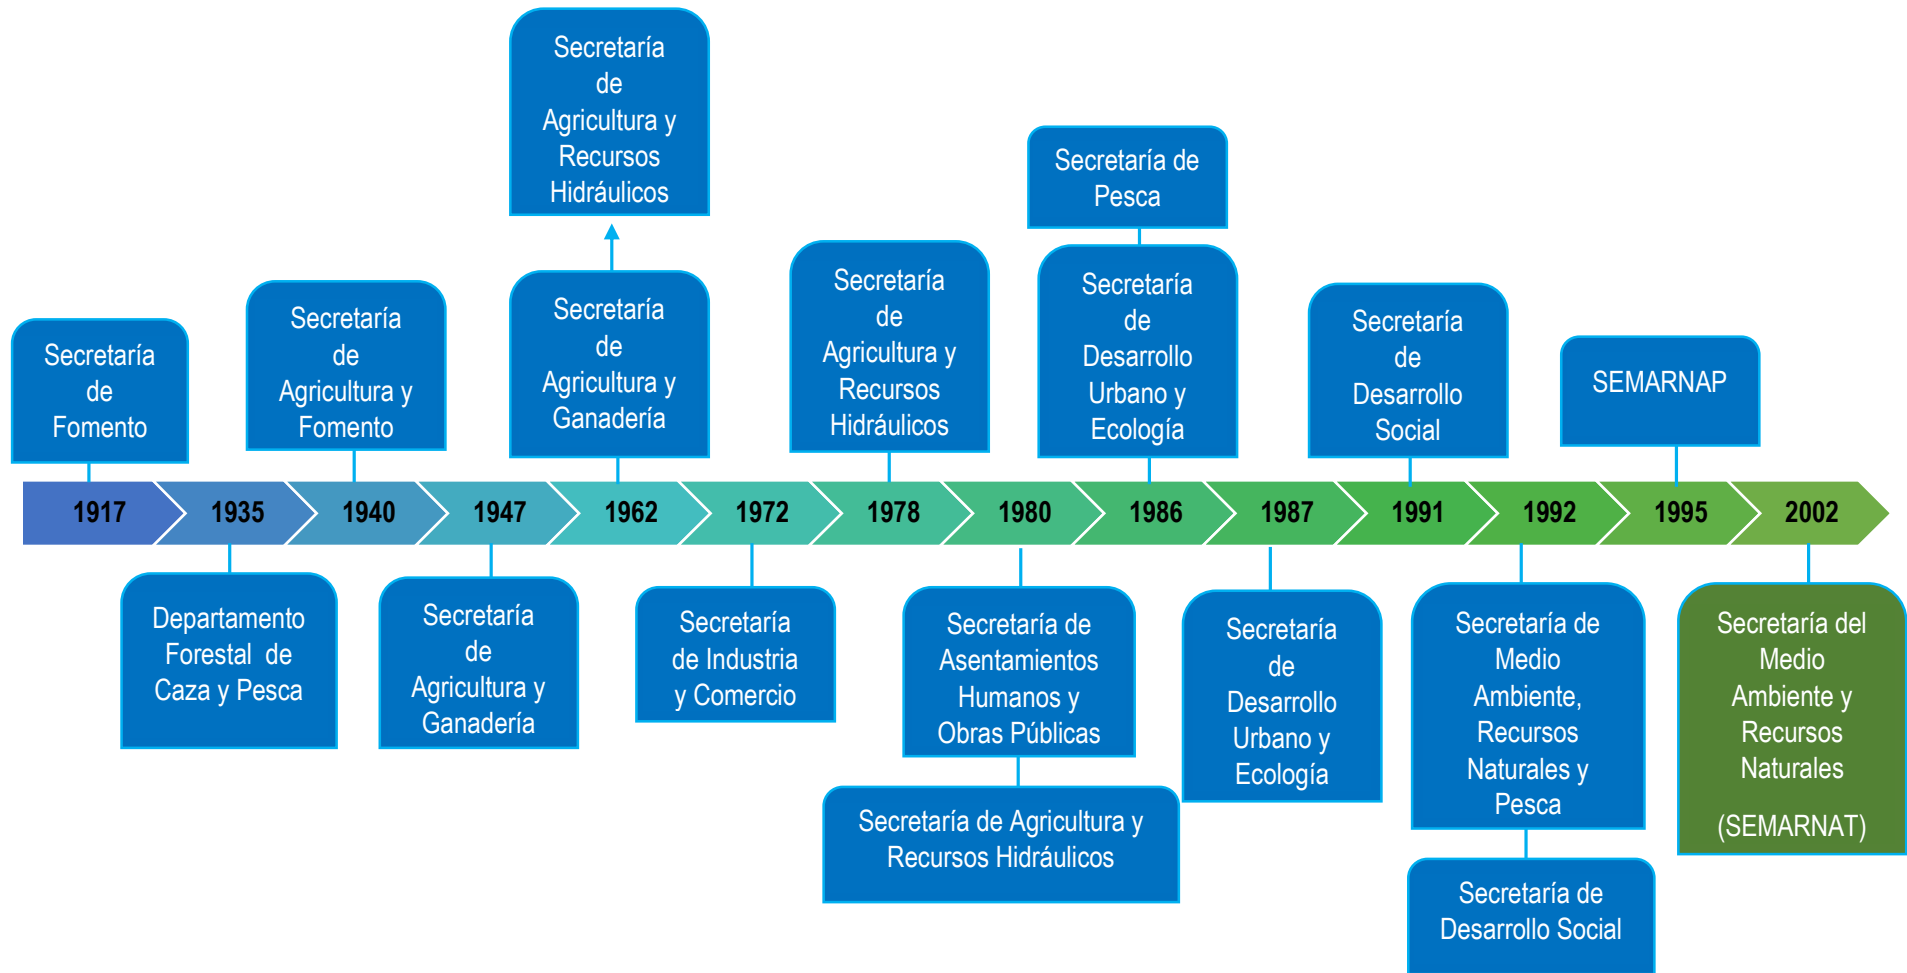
Secretaría de Agricultura y Recursos Hidráulicos

Secretaría de Pesca

Secretaría de Fomento

Secretaría de Agricultura y Fomento

Secretaría de Agricultura y Ganadería

Secretaría de Agricultura y Recursos Hidráulicos

Secretaría de Desarrollo Urbano y Ecología

Secretaría de Desarrollo Social

SEMARNAP

1917 | 1935 | 1940 | 1947 | 1962 | 1972 | 1978 | 1980 | 1986 | 1987 | 1991 | 1992 | 1995 | 2002

Departamento Forestal de Caza y Pesca

Secretaría de Agricultura y Ganadería

Secretaría de Industria y Comercio

Secretaría de Asentamientos Humanos y Obras Públicas

Secretaría de Agricultura y Recursos Hidráulicos

Secretaría de Desarrollo Urbano y Ecología

Secretaría de Medio Ambiente, Recursos Naturales y Pesca

Secretaría de Desarrollo Social

Secretaría del Medio Ambiente y Recursos Naturales

(SEMARNAT)